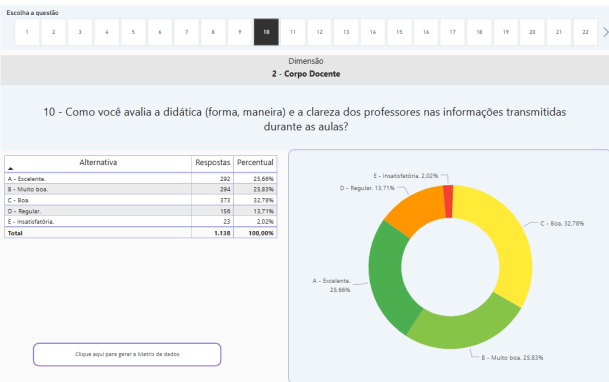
Escolha a questão

1 2 3 4 5 6 7 8 9 10 11 12 13 14 15 16 17 18 19 20 21 22 >

Dimensão
2 - Corpo Docente

10 - Como você avalia a didática (forma, maneira) e a clareza dos professores nas informações transmitidas durante as aulas?

| Alternativa | Respostas | Percentual |
|---|---|---|
| A - Excelente. | 292 | 25,66% |
| B - Muito boa. | 294 | 25,83% |
| C - Boa. | 373 | 32,78% |
| D - Regular. | 156 | 13,71% |
| E - Insatisfatória. | 23 | 2,02% |
| Total | 1.138 | 100,00% |

E - Insatisfatória, 2,02%
D - Regular, 13,71%
C - Boa, 32,78%
A - Excelente, 25,66%
B - Muito boa, 25,83%

Clique aqui para gerar a Matriz de dados